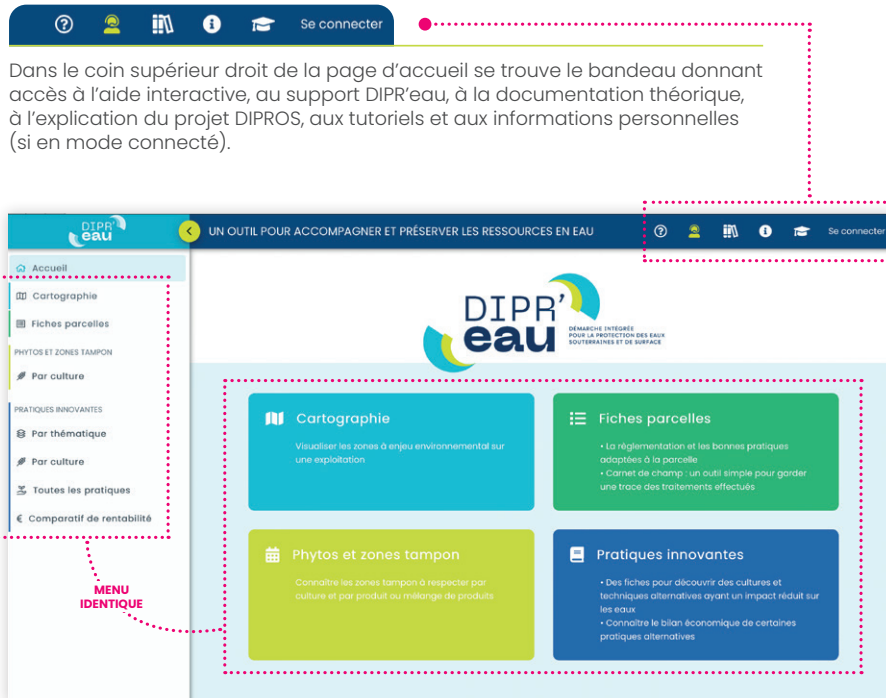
Se connecter

Dans le coin supérieur droit de la page d'accueil se trouve le bandeau donnant accès à l'aide interactive, au support DIPR'eau, à la documentation théorique, à l'explication du projet DIPROS, aux tutoriels et aux informations personnelles (si en mode connecté).

DIPR' eau

UN OUTIL POUR ACCOMPAGNER ET PRÉSERVER LES RESSOURCES EN EAU

Se connecter

Accueil
Cartographie
Fiches parcelles
PHYTOS ET ZONES TAMPON
Par culture
PRATIQUES INNOVANTES
Par thématique
Par culture
Toutes les pratiques
€ Comparatif de rentabilité

MENU IDENTIQUE

DIPR' eau
DÉMARCHE INTÉGRÉE POUR LA PROTECTION DES EAUX SOUTERRAINES ET DE SURFACE

Cartographie
Visualiser les zones à enjeu environnemental sur une exploitation

Fiches parcelles
• La réglementation et les bonnes pratiques adaptées à la parcelle
• Carnet de champ : un outil simple pour garder une trace des traitements effectués

Phytos et zones tampon
Connaître les zones tampon à respecter par culture et par produit ou mélange de produits

Pratiques innovantes
• Des fiches pour découvrir des cultures et techniques alternatives ayant un impact réduit sur les eaux
• Connaître le bilan économique de certaines pratiques alternatives